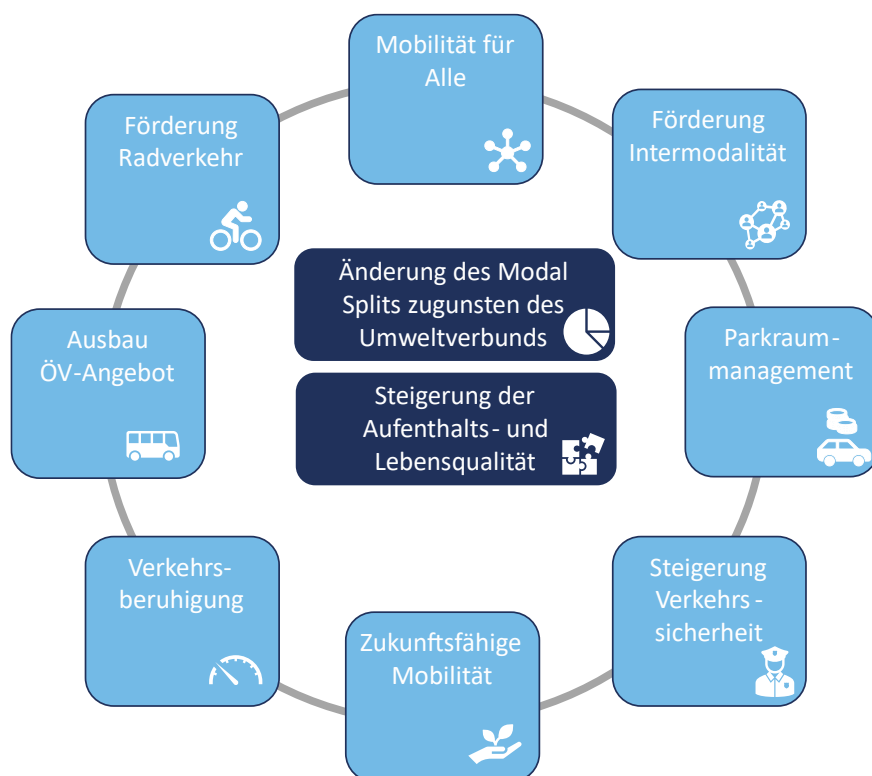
Mobilität für Alle

Förderung Intermodalität

Parkraummanagement

Steigerung Verkehrssicherheit

Zukunftsfähige Mobilität

Verkehrsberuhigung

Ausbau ÖV-Angebot

Förderung Radverkehr

Änderung des Modal Splits zugunsten des Umweltverbunds

Steigerung der Aufenthalts- und Lebensqualität